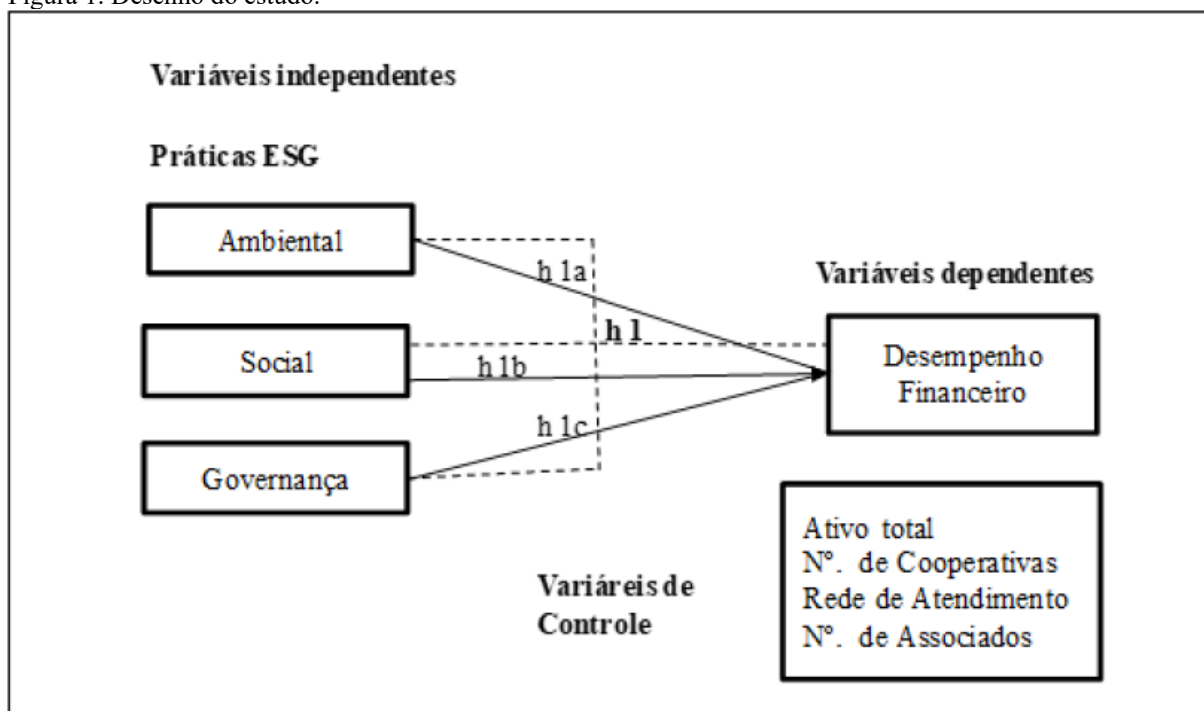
Figura 1. Desenho do estudo.

Variáveis independentes

Práticas ESG

Ambiental

Social

Governança

h 1a

h 1

h 1b

h 1c

Variáveis dependentes

Desempenho Financeiro

Variáreis de Controle

Ativo total
N°. de Cooperativas
Rede de Atendimento
N°. de Associados